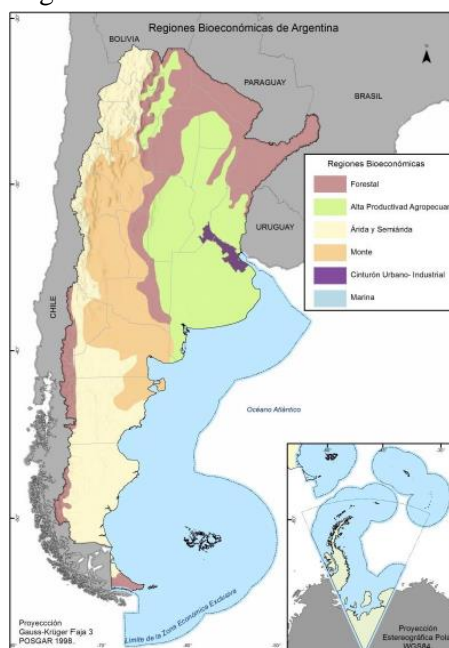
Regiones Bioeconómicas de Argentina

BOLIVIA

PARAGUAY

BRASIL

Regiones Bioeconómicas

Forestal

Alta Productivad Agropecua

Árida y Semiárida

Monte

Cinturón Urbano- Industrial

Marina

URUGUAY

CHILE

Océano Atlántico

Límite de la Zona Económica Exclusiva

Proyección
Gauss-Krüger Faja 3
POSGAR 1998.

Proyección
Estereográfica Pola
WGS84